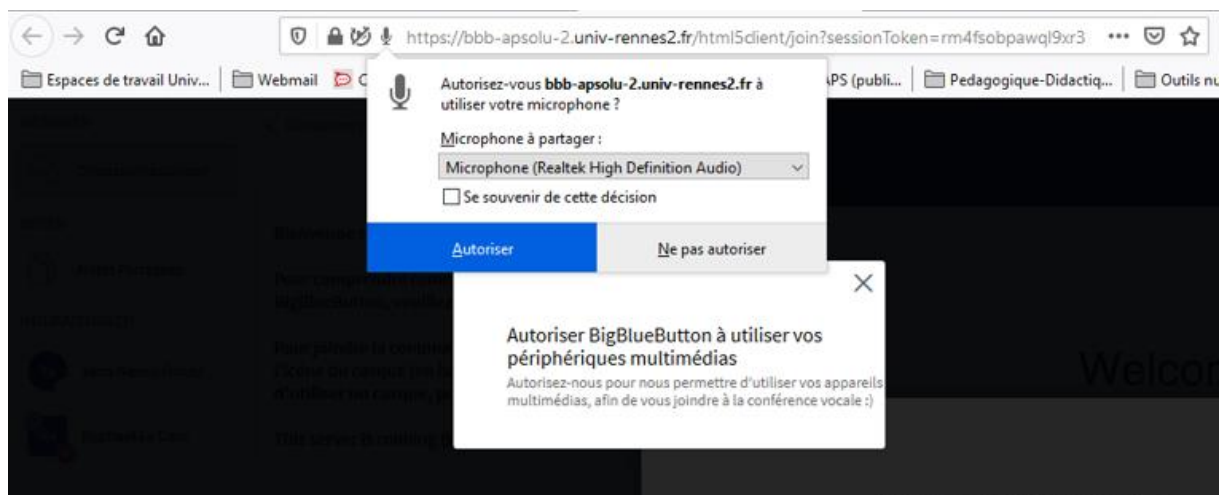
https://bbb-apsolu-2.univ-rennes2.fr/html5client/join?sessionToken=rm4fsobpawql9xr3 ···

Espaces de travail Univ... | Webmail | C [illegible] | APS (publi... | Pedagogique-Didactiq... | Outils nu

Autorisez-vous **bbb-apsolu-2.univ-rennes2.fr** à utiliser votre microphone ?

Microphone à partager :

Microphone (Realtek High Definition Audio)

Se souvenir de cette décision

Autoriser

Ne pas autoriser

×

Autoriser BigBlueButton à utiliser vos périphériques multimédias

Autorisez-nous pour nous permettre d'utiliser vos appareils multimédias, afin de vous joindre à la conférence vocale :)

Welcom